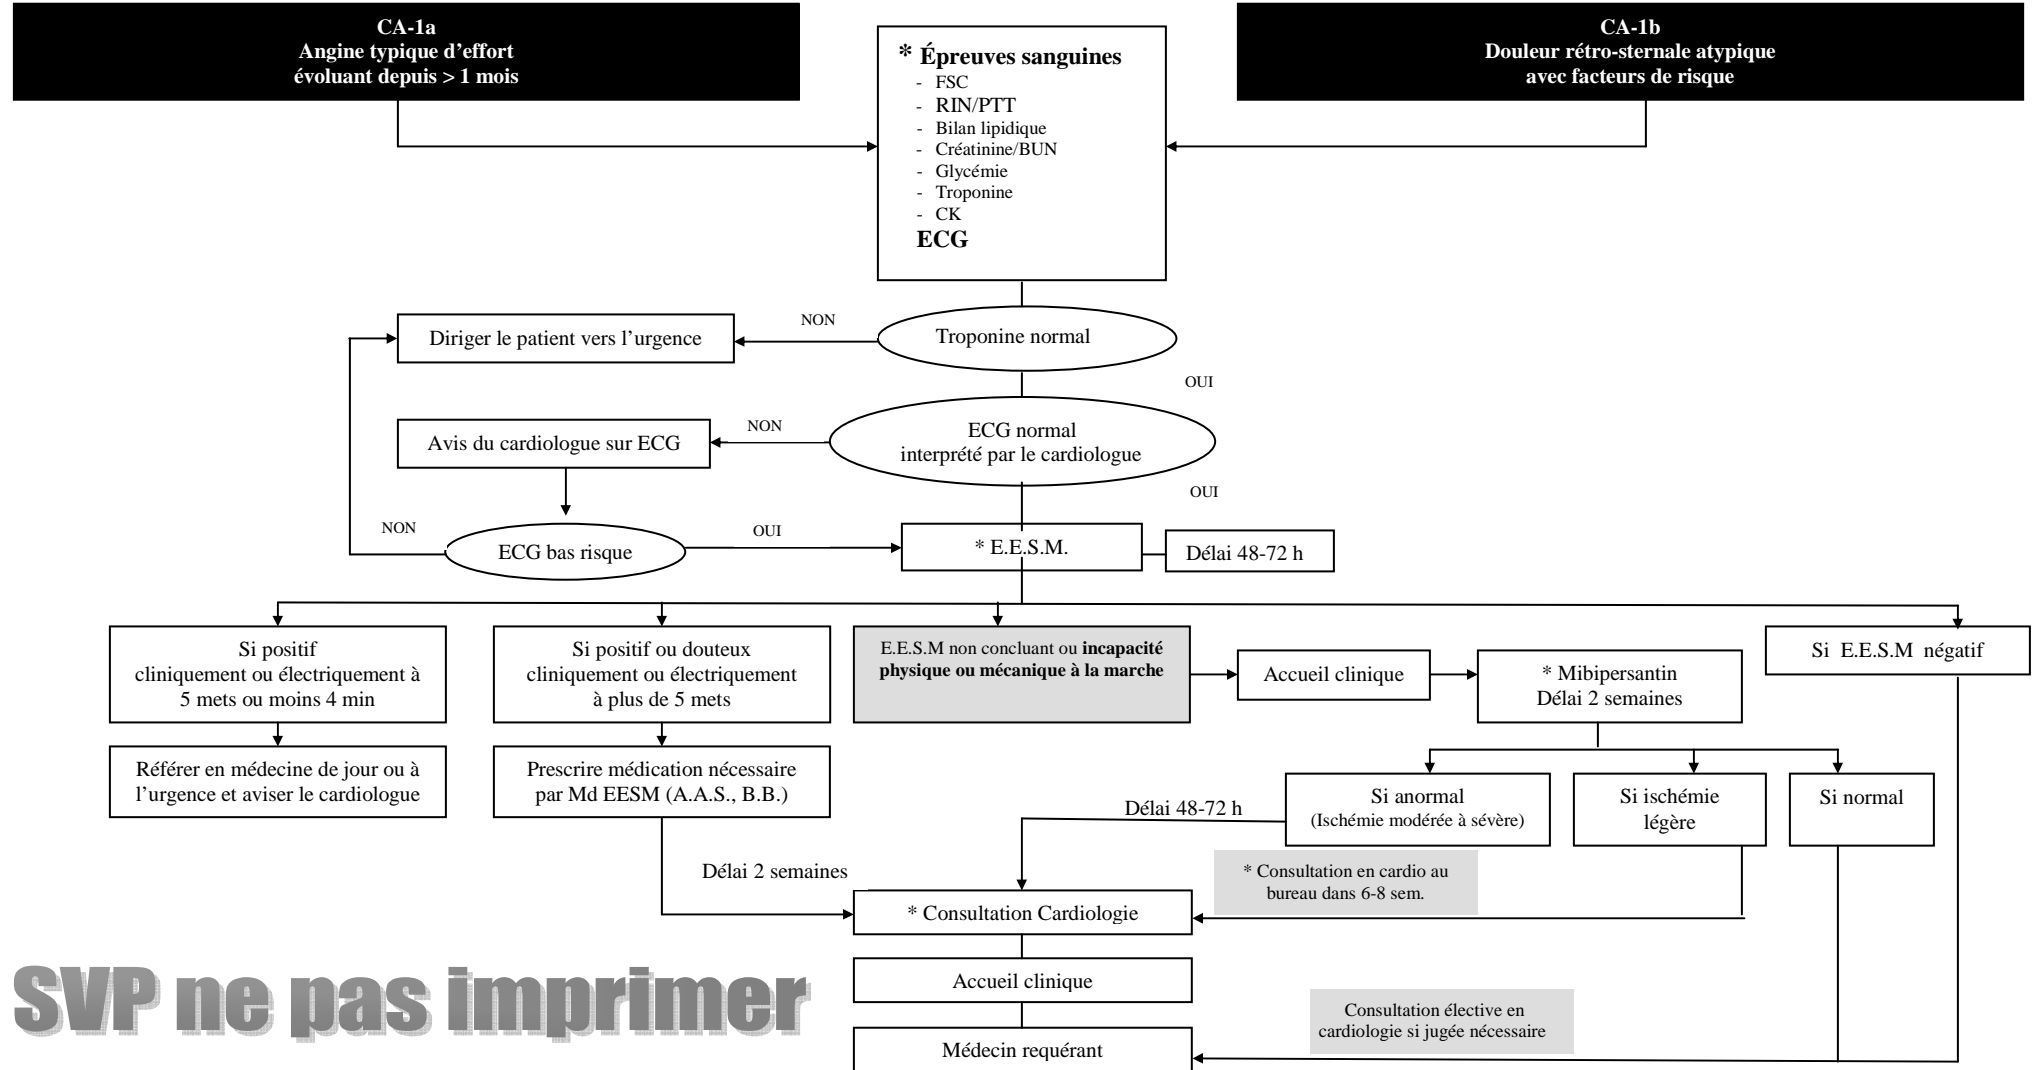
**CA-1a**
**Angine typique d'effort évoluant depuis > 1 mois**

**\* Épreuves sanguines**
- FSC
- RIN/PTT
- Bilan lipidique
- Créatinine/BUN
- Glycémie
- Troponine
- CK

**ECG**

**CA-1b**
**Douleur rétro-sternale atypique avec facteurs de risque**

Diriger le patient vers l'urgence

NON

Troponine normal

OUI

Avis du cardiologue sur ECG

NON

ECG normal interprété par le cardiologue

OUI

NON

ECG bas risque

OUI

\* E.E.S.M.

Délai 48-72 h

Si positif cliniquement ou électriquement à 5 mets ou moins 4 min

Si positif ou douteux cliniquement ou électriquement à plus de 5 mets

E.E.S.M non concluant ou **incapacité physique ou mécanique à la marche**

Accueil clinique

\* Mibipersantin Délai 2 semaines

Si E.E.S.M négatif

Référer en médecine de jour ou à l'urgence et aviser le cardiologue

Prescrire médication nécessaire par Md EESM (A.A.S., B.B.)

Si anormal (Ischémie modérée à sévère)

Si ischémie légère

Si normal

Délai 48-72 h

\* Consultation en cardio au bureau dans 6-8 sem.

Délai 2 semaines

\* Consultation Cardiologie

Accueil clinique

SVP ne pas imprimer

Consultation élective en cardiologie si jugée nécessaire

Médecin requérant